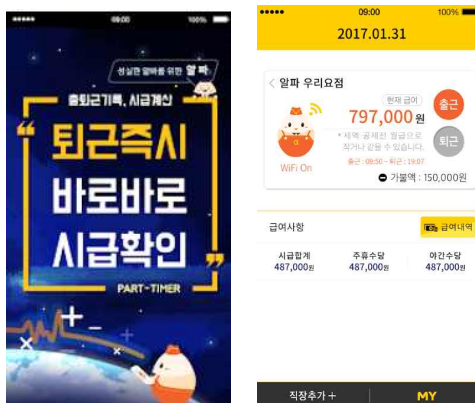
●●●●● 09:00 100%

성실한 알바를 위한 알파

출퇴근기록, 시급계산

“ 퇴근즉시 바로바로 시급확인 ”

PART-TIMER

●●●●● 09:00 100%

2017.01.31

< 알파 우리요점

현재 급여

797,000원

출근

퇴근

* 세액·공제전 월급으로 적거나 같을 수 있습니다.

출근 : 09:50 ~ 퇴근 : 19:07

WiFi On

가불액 : 150,000원

급여사항

급여내역

| 시급합계 | 주휴수당 | 야간수당 |
|---|---|---|
| 487,000원 | 487,000원 | 487,000원 |

직장추가 +

MY